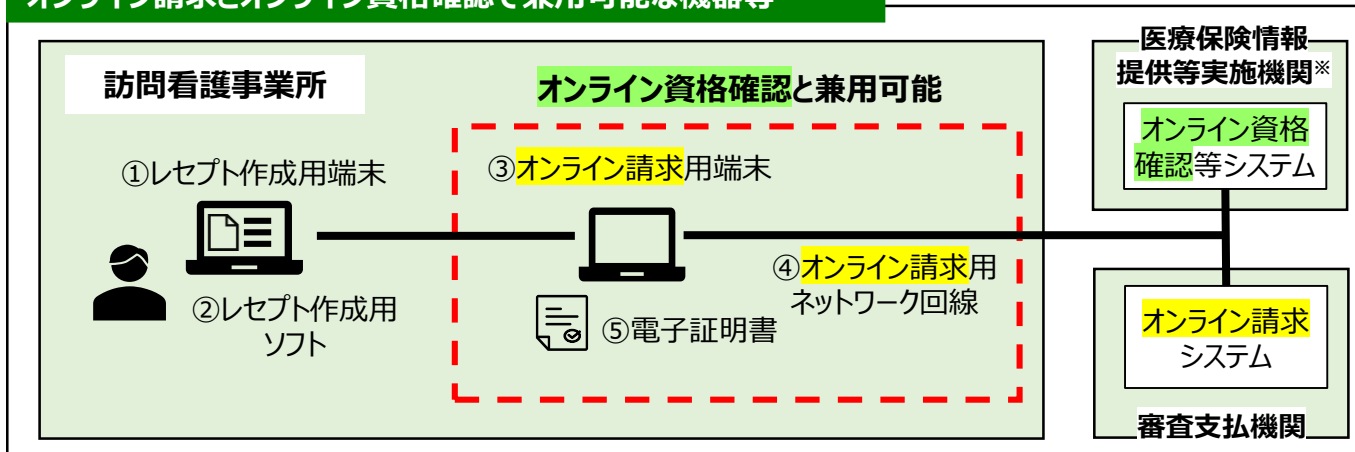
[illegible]

訪問看護事業所

オンライン資格確認と兼用可能

①レセプト作成用端末

②レセプト作成用ソフト

③オンライン請求用端末

④オンライン請求用ネットワーク回線

⑤電子証明書

医療保険情報提供等実施機関※

オンライン資格確認等システム

オンライン請求システム

審査支払機関